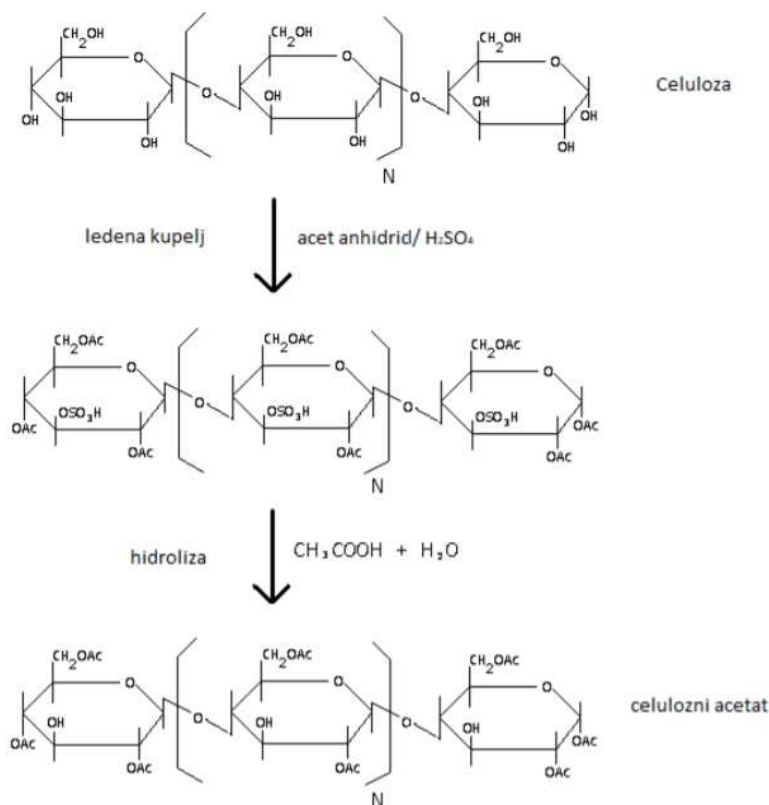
$CH_2OH$ O OH OH OH O $CH_2OH$ O OH OH N O $CH_2OH$ O OH OH OH

Celuloza

ledena kupelj

acet anhidrid/ $H_2SO_4$

$CH_2OAc$ O $OSO_3H$ OAc OAc O $CH_2OAc$ O $OSO_3H$ OAc N O $CH_2OAc$ O $OSO_3H$ OAc OAc

hidroliza

$CH_3COOH$ + $H_2O$

$CH_2OAc$ O OH OAc OAc O $CH_2OAc$ O OH OAc N O $CH_2OAc$ O OH OAc OAc

celulozni acetat